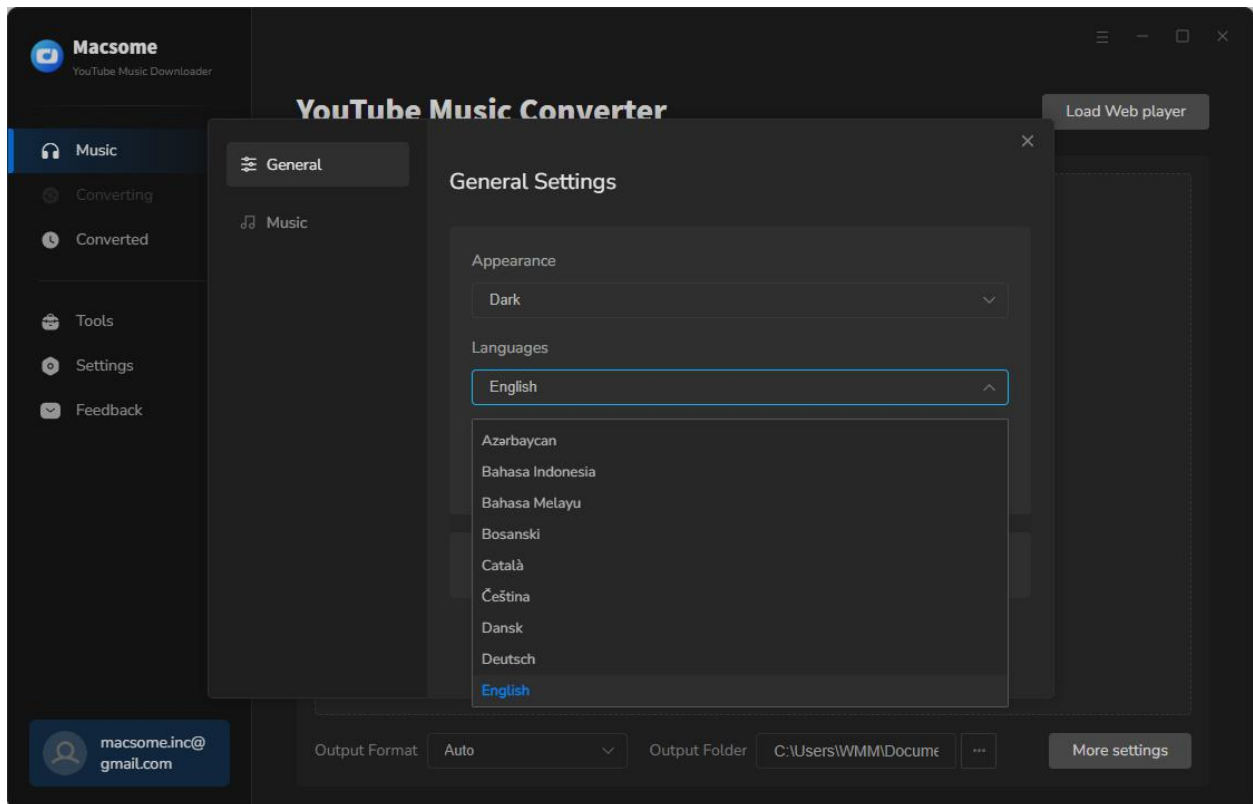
Macsome
YouTube Music Downloader

Music
Converting
Converted

Tools
Settings
Feedback

macsome.inc@gmail.com

YouTube Music Converter

Load Web player

General
Music

General Settings

Appearance
Dark

Languages
English

Azərbaycan
Bahasa Indonesia
Bahasa Melayu
Bosanski
Català
Čeština
Dansk
Deutsch
English

Output Format
Auto
Output Folder
C:\Users\WMM\Docume
···
More settings